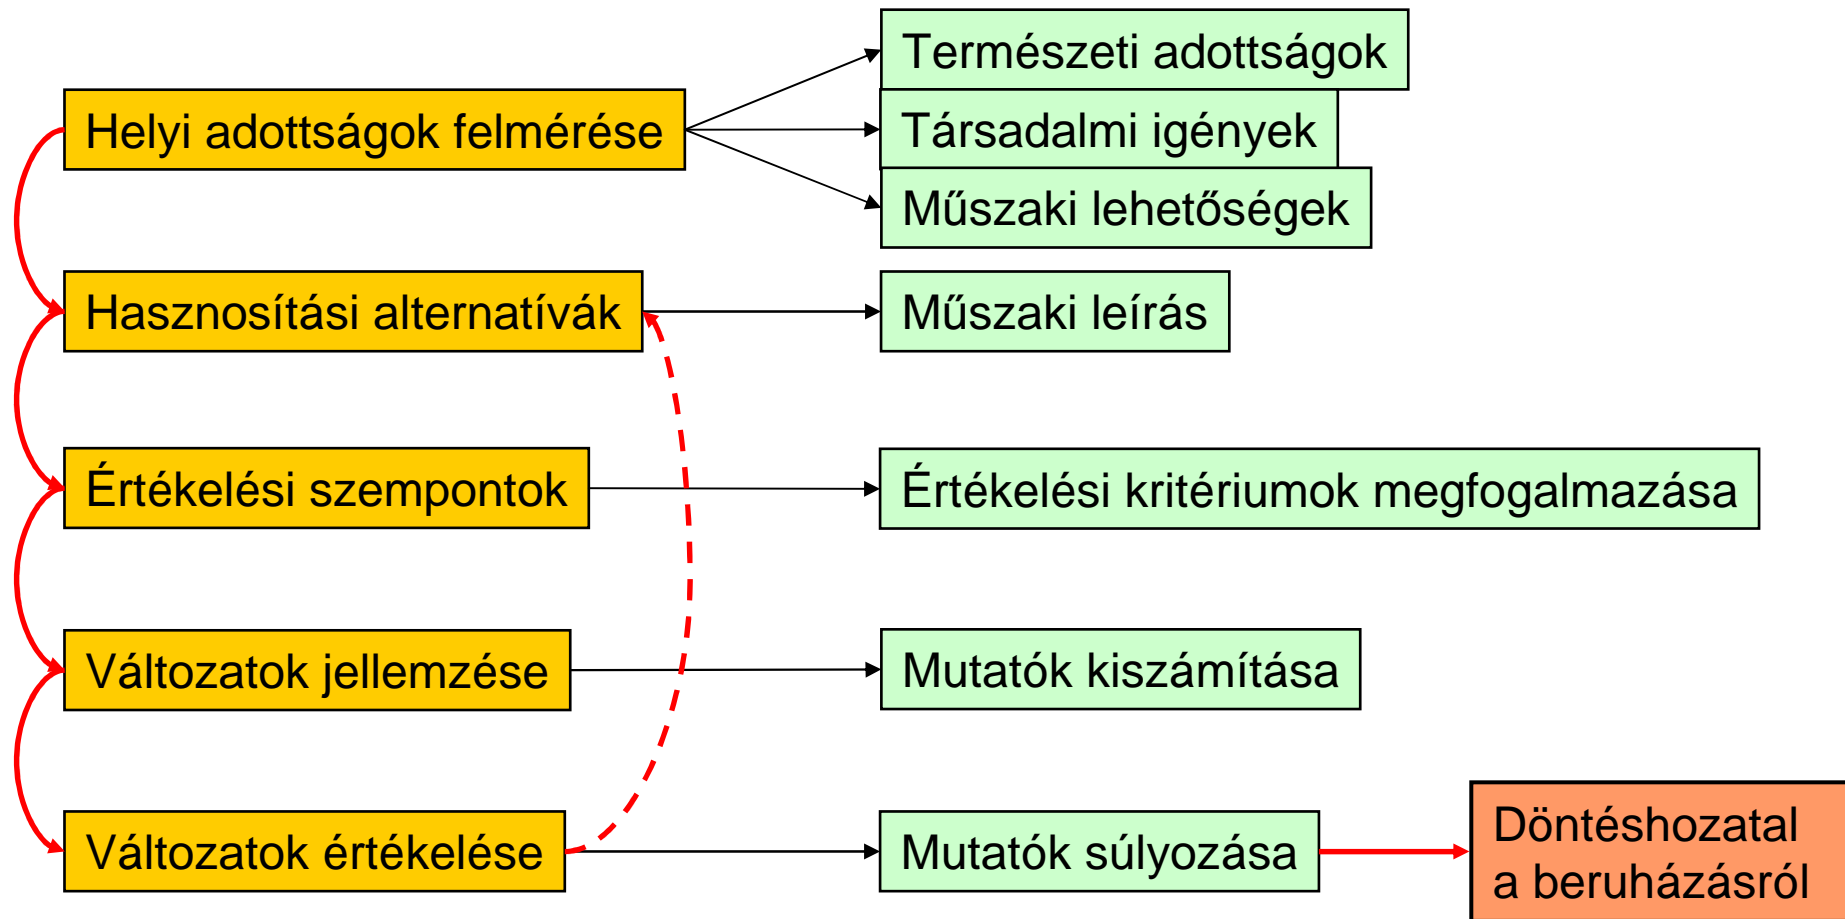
Helyi adottságok felmérése

Természeti adottságok

Társadalmi igények

Műszaki lehetőségek

Hasznosítási alternatívák

Műszaki leírás

Értékelési szempontok

Értékelési kritériumok megfogalmazása

Változatok jellemzése

Mutatók kiszámítása

Változatok értékelése

Mutatók súlyozása

Döntéshozatal a beruházásról